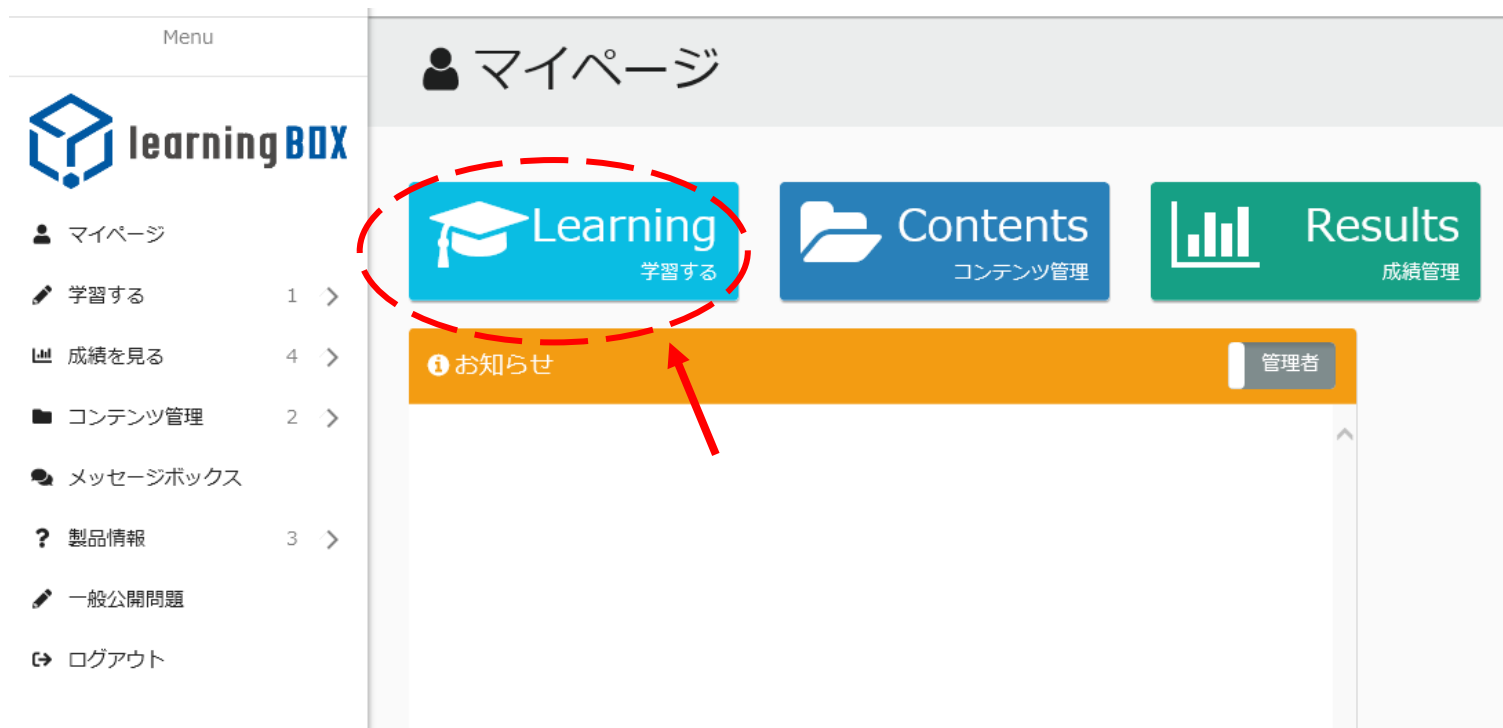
Menu

learningBOX

マイページ

学習する 1

成績を見る 4

コンテンツ管理 2

メッセージボックス

製品情報 3

一般公開問題

ログアウト

マイページ

Learning
学習する

Contents
コンテンツ管理

Results
成績管理

お知らせ

管理者